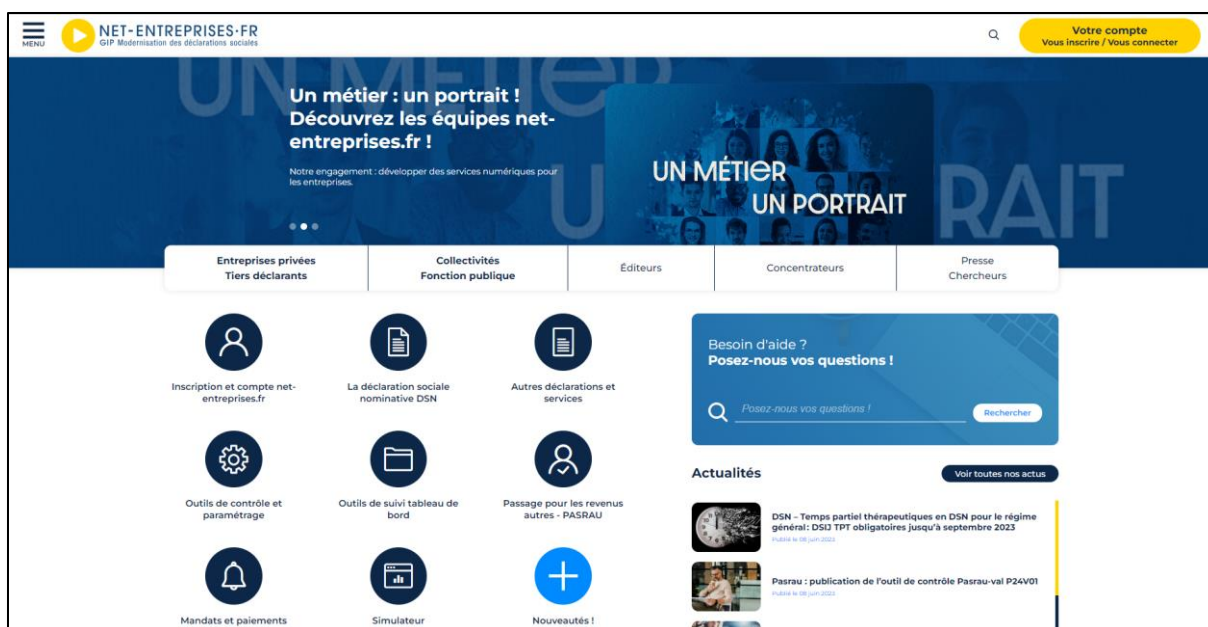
MENU

NET-ENTREPRISES·FR
GIP Modernisation des déclarations sociales

Votre compte
Vous inscrire / Vous connecter

Un métier : un portrait ! Découvrez les équipes net-entreprises.fr !

Notre engagement : développer des services numériques pour les entreprises.

UN MÉTIER
UN PORTRAIT

Entreprises privées
Tiers déclarants

Collectivités
Fonction publique

Éditeurs

Concentrateurs

Presse
Chercheurs

Inscription et compte net-entreprises.fr

La déclaration sociale nominative DSN

Autres déclarations et services

Outils de contrôle et paramétrage

Outils de suivi tableau de bord

Passage pour les revenus autres - PASRAU

Mandats et paiements

Simulateur

Nouveautés !

Besoin d'aide ?
Posez-nous vos questions !

Posez-nous vos questions !

Rechercher

Actualités

Voir toutes nos actus

DSN – Temps partiel thérapeutiques en DSN pour le régime général: DSIJ TPT obligatoires jusqu'à septembre 2023
Publié le 08 juin 2023

Pasrau : publication de l'outil de contrôle Pasrau-val P24V01
Publié le 08 juin 2023